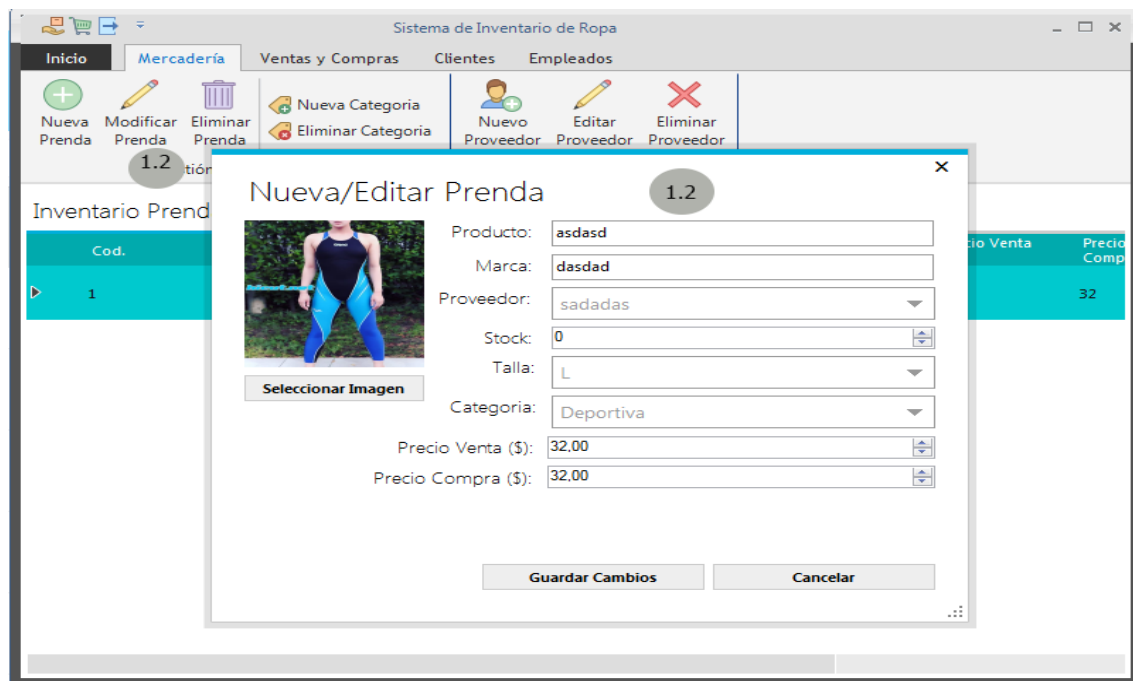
Sistema de Inventario de Ropa

Inicio | Mercadería | Ventas y Compras | Clientes | Empleados

Nueva Prenda
Modificar Prenda
Eliminar Prenda
Nueva Categoria
Eliminar Categoria
Nuevo Proveedor
Editar Proveedor
Eliminar Proveedor

1.2

Gestión

Inventario Prend

| Cod. | cio Venta | Precio Comp |
|---|---|---|
| 1 | | 32 |

Nueva/Editar Prenda

1.2

×

Producto: asdasd
Marca: dasdad
Proveedor: sadadas
Stock: 0
Talla: L
Categoria: Deportiva
Precio Venta ($): 32,00
Precio Compra ($): 32,00

Seleccionar Imagen

Guardar Cambios
Cancelar